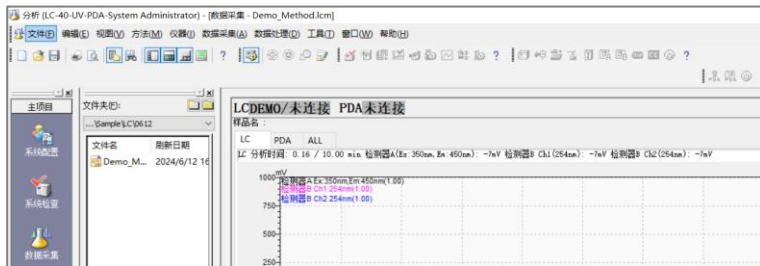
分析 (LC-40-UV-PDA-System Administrator) - [数据采集 - Demo_Method.lcm]

文件(F) 编辑(E) 视图(V) 方法(M) 仪器(I) 数据采集(A) 数据处理(D) 工具(T) 窗口(W) 帮助(H)

主项目

系统配置

系统检查

数据采集

文件夹(F):

...\Sample\LC\0612

| 文件名 | 刷新日期 |
|---|---|
| Demo_M... | 2024/6/12 16 |

LCDEMO/未连接 PDA未连接

样品名：

LC PDA ALL

LC 分析时间: 0.16 / 10.00 min 检测器A(Ex:350nm,Em:450nm): -7mV 检测器B Ch1(254nm): -7mV 检测器B Ch2(254nm): -7mV

mV

1000

检测器A Ex:350nm,Em:450nm(1.00)

检测器B Ch1 254nm(1.00)

检测器B Ch2 254nm(1.00)

750

500

250